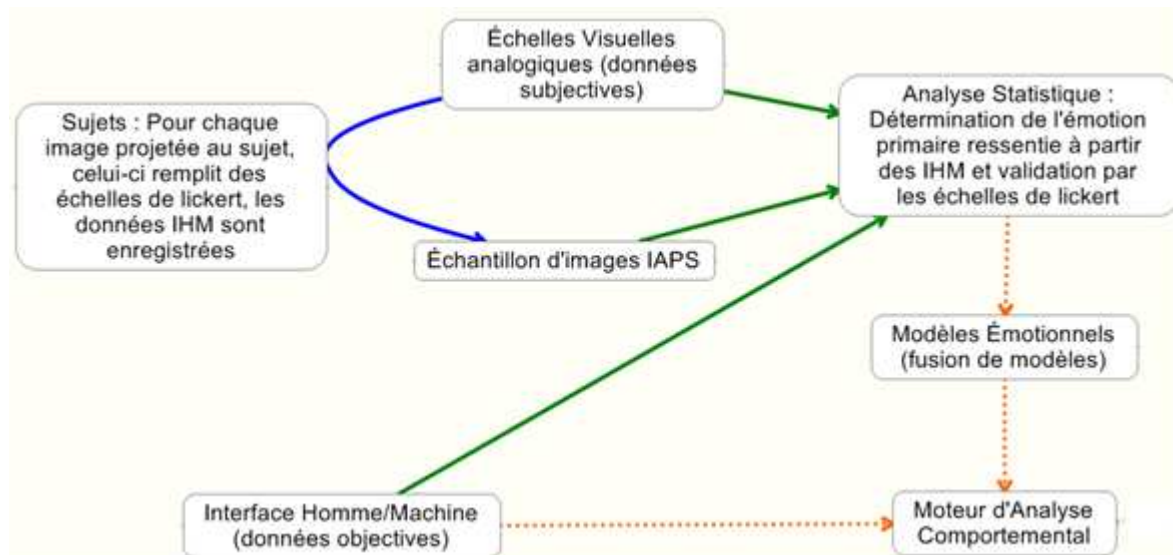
Échelles Visuelles analogiques (données subjectives)

Sujets : Pour chaque image projetée au sujet, celui-ci remplit des échelles de lickert, les données IHM sont enregistrées

Analyse Statistique : Détermination de l'émotion primaire ressentie à partir des IHM et validation par les échelles de lickert

Échantillon d'images IAPS

Modèles Émotionnels (fusion de modèles)

Interface Homme/Machine (données objectives)

Moteur d'Analyse Comportemental